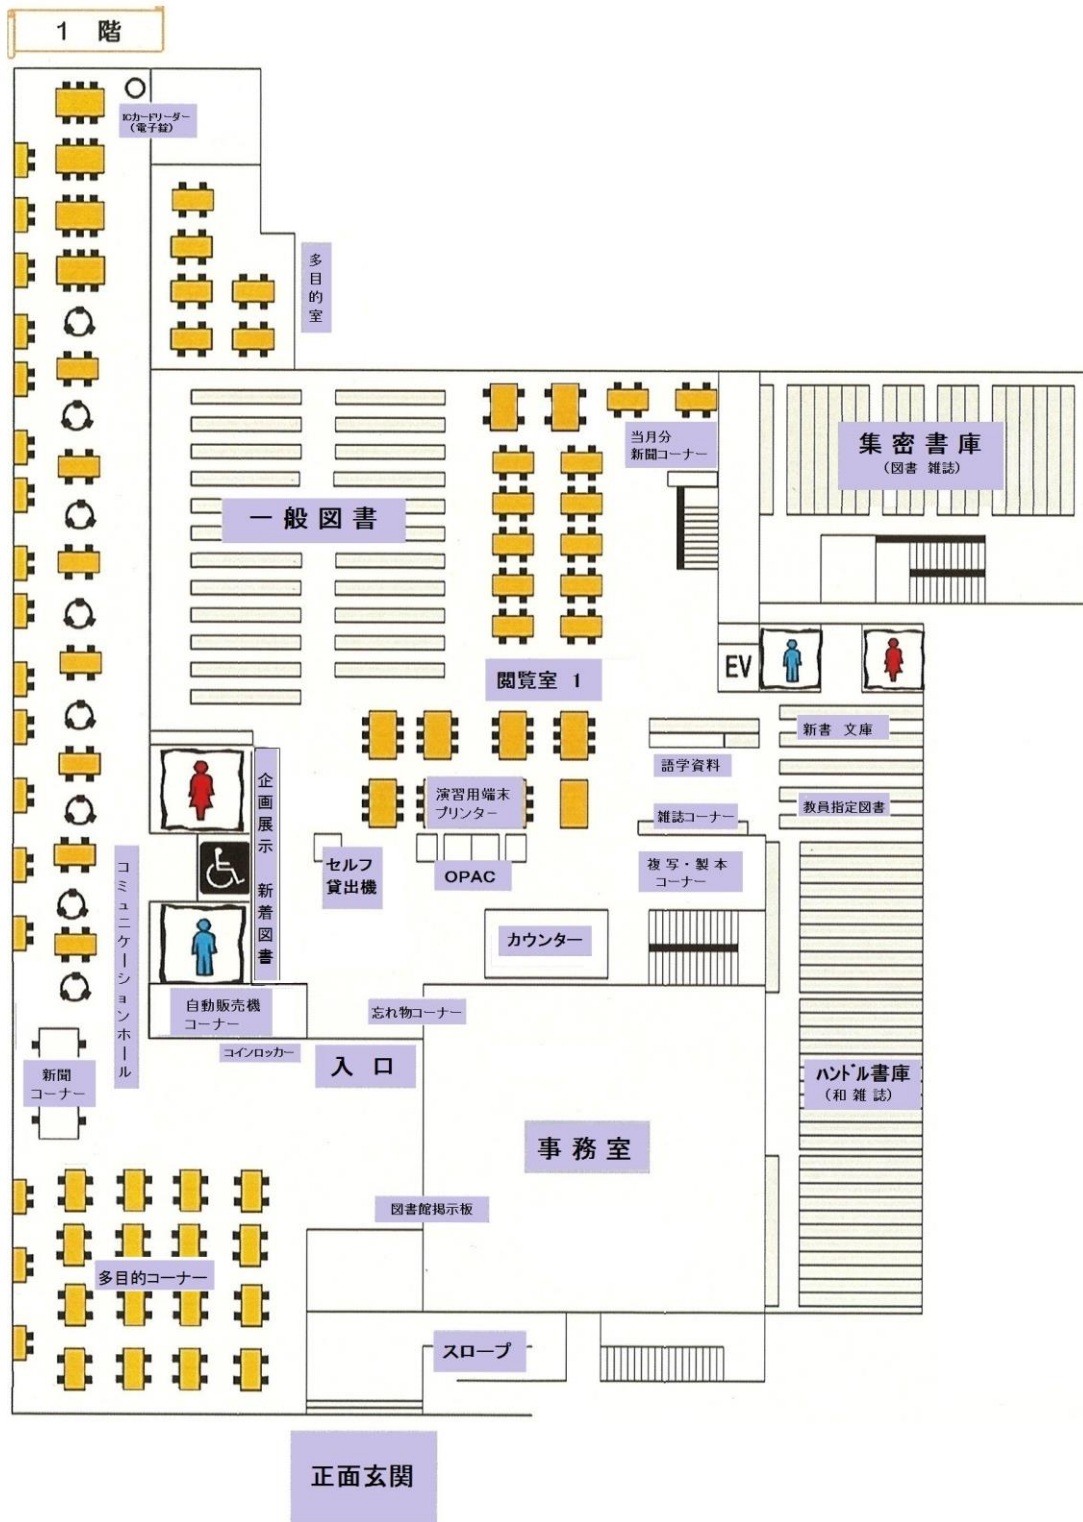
1 階

ICカードリーダー
(電子錠)

多目的室

当月分
新聞コーナー

集密書庫
(図書 雑誌)

一般図書

EV

閲覧室 1

新書 文庫

語学資料

教員指定図書

企画展示 新着図書

演習用端末
プリンター

雑誌コーナー

セルフ
貸出機

OPAC

複写・製本
コーナー

コミュニケーションホール

カウンター

自動販売機
コーナー

忘れ物コーナー

コインロッカー

入口

新聞
コーナー

ハンドル書庫
(和雑誌)

事務室

図書館掲示板

多目的コーナー

スロープ

正面玄関